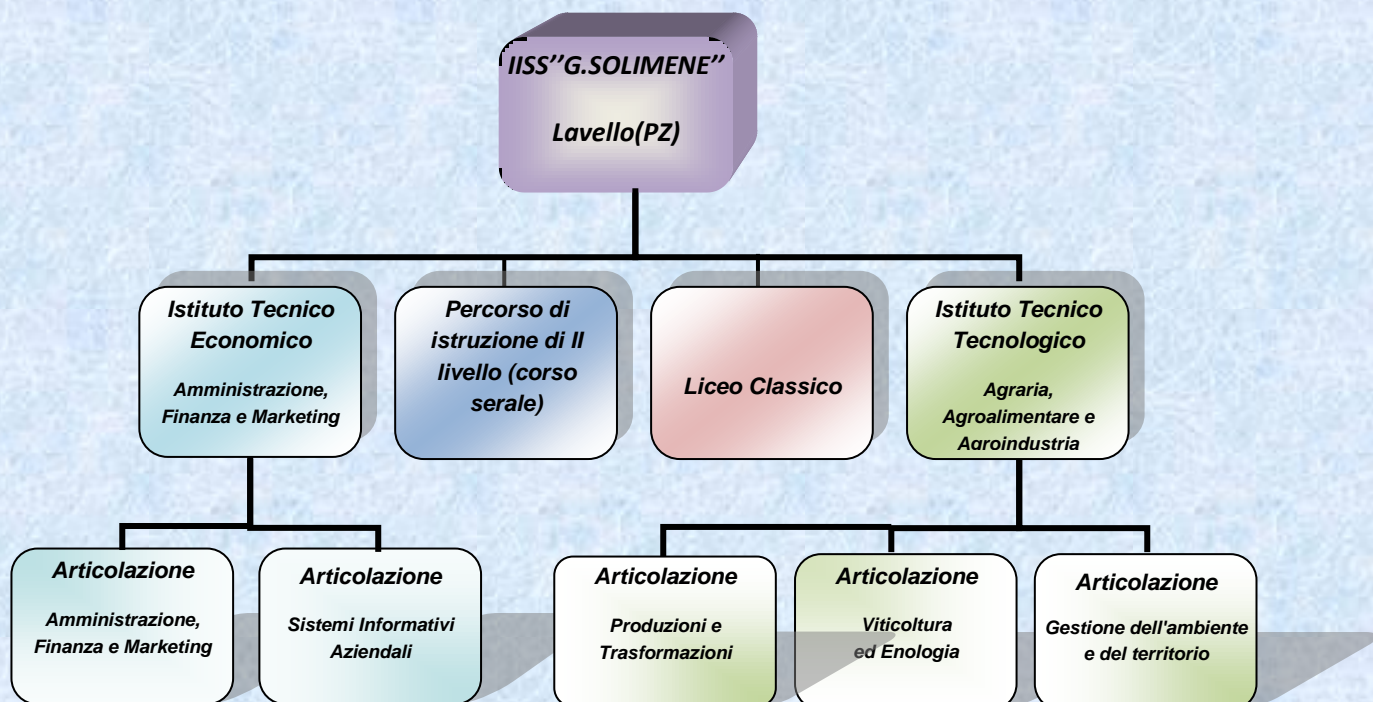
IISS''G.SOLIMENE''

Lavello(PZ)

Istituto Tecnico Economico

Amministrazione, Finanza e Marketing

Percorso di istruzione di II livello (corso serale)

Liceo Classico

Istituto Tecnico Tecnologico

Agraria, Agroalimentare e Agroindustria

Articolazione

Amministrazione, Finanza e Marketing

Articolazione

Sistemi Informativi Aziendali

Articolazione

Produzioni e Trasformazioni

Articolazione

Viticoltura ed Enologia

Articolazione

Gestione dell'ambiente e del territorio